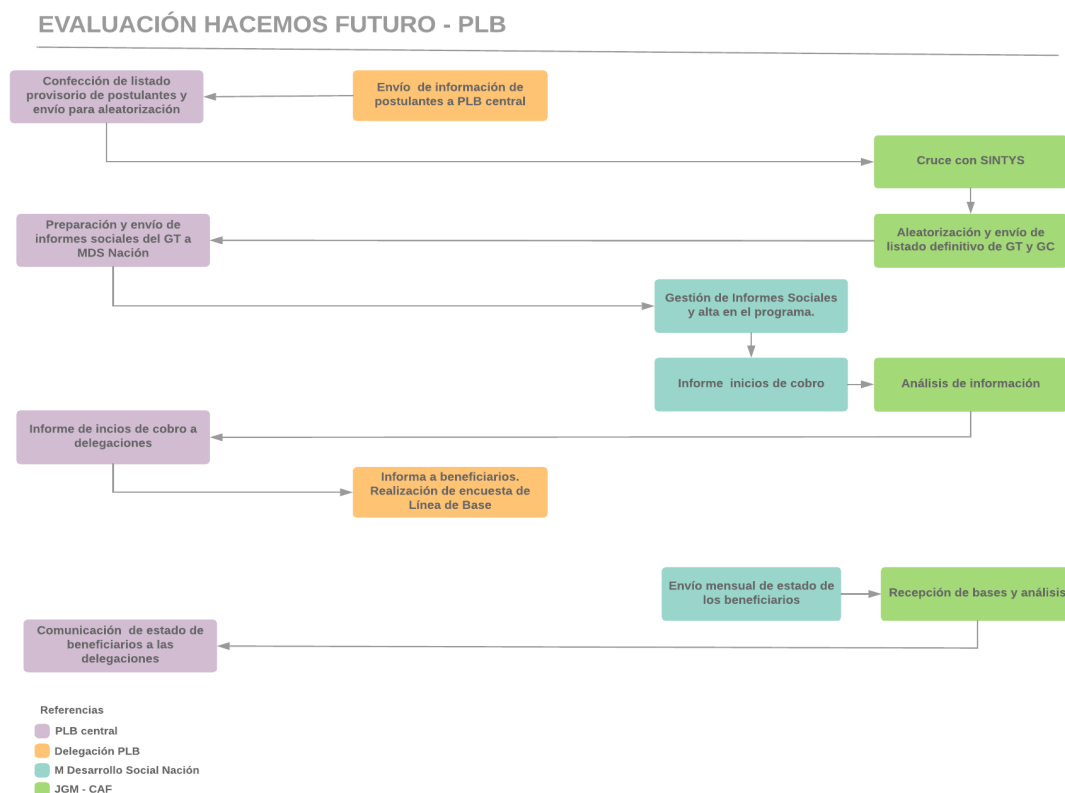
EVALUACIÓN HACEMOS FUTURO - PLB

Confección de listado provisorio de postulantes y envío para aleatorización

Envío de información de postulantes a PLB central

Cruce con SINTYS

Preparación y envío de informes sociales del GT a MDS Nación

Aleatorización y envío de listado definitivo de GT y GC

Gestión de Informes Sociales y alta en el programa.

Informe inicios de cobro

Análisis de información

Informe de incios de cobro a delegaciones

Informa a beneficiarios. Realización de encuesta de Línea de Base

Envío mensual de estado de los beneficiarios

Recepción de bases y análisis

Comunicación de estado de beneficiarios a las delegaciones

Referencias

PLB central

Delegación PLB

M Desarrollo Social Nación

JGM - CAF